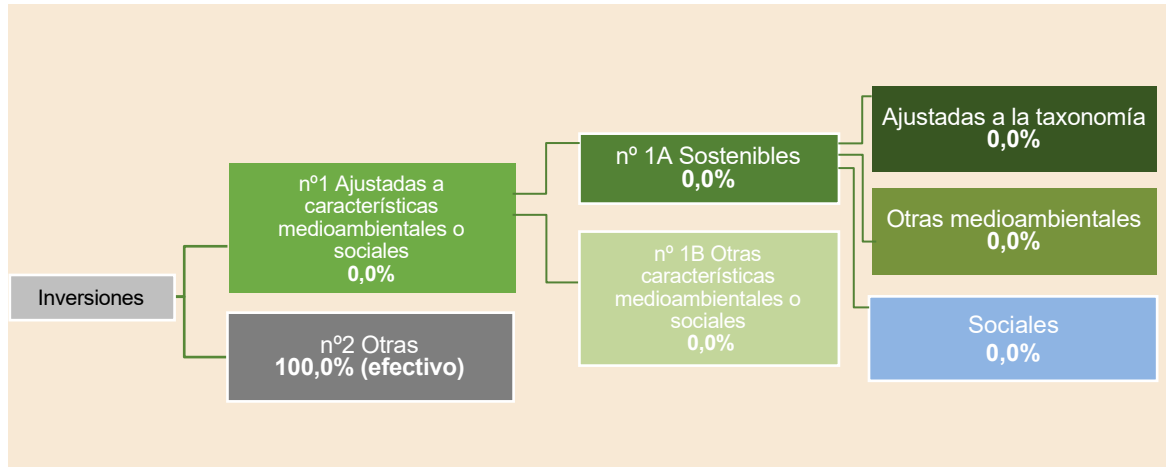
Inversiones

nº1 Ajustadas a características medioambientales o sociales
0,0%

nº2 Otras
100,0% (efectivo)

nº 1A Sostenibles
0,0%

nº 1B Otras características medioambientales o sociales
0,0%

Ajustadas a la taxonomía
0,0%

Otras medioambientales
0,0%

Sociales
0,0%